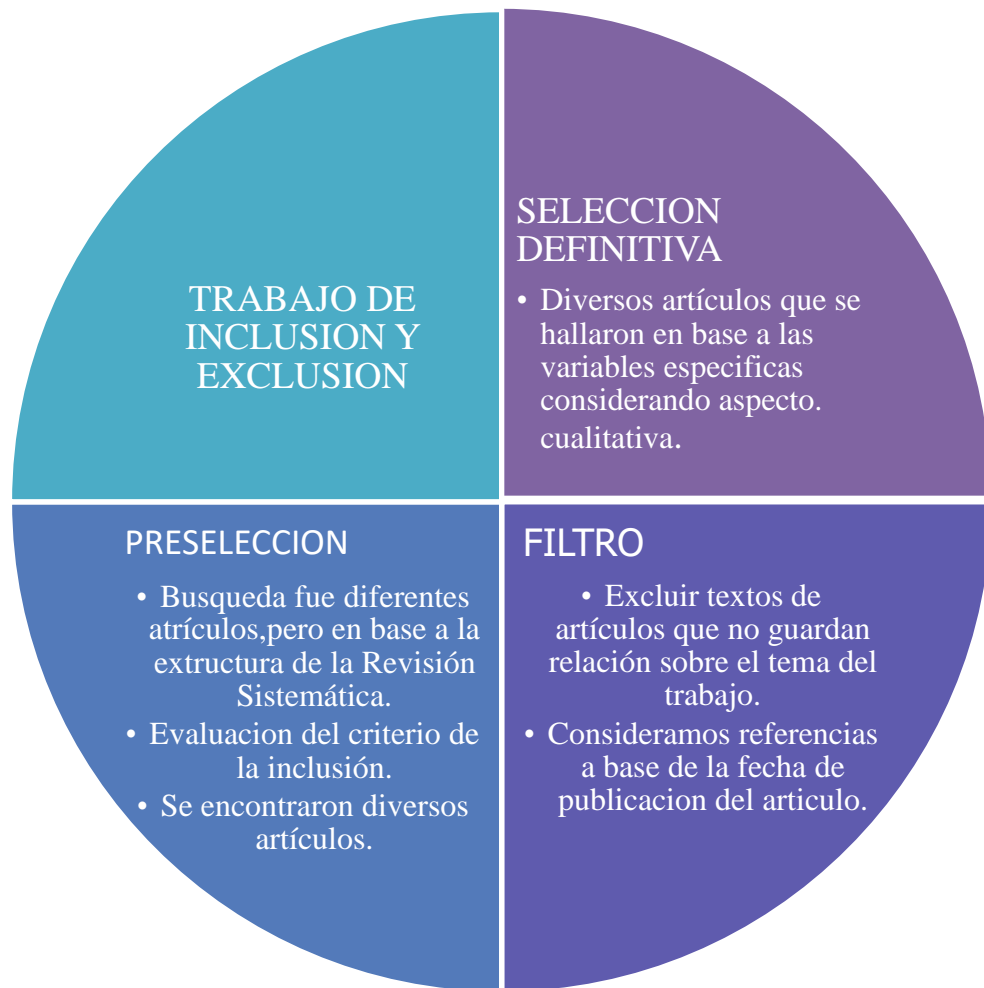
TRABAJO DE INCLUSION Y EXCLUSION

SELECCION DEFINITIVA

• Diversos artículos que se hallaron en base a las variables especificas considerando aspecto. cualitativa.

PRESELECCION

• Busqueda fue diferentes atrículos,pero en base a la extructura de la Revisión Sistemática.
• Evaluacion del criterio de la inclusión.
• Se encontraron diversos artículos.

FILTRO

• Excluir textos de artículos que no guardan relación sobre el tema del trabajo.
• Consideramos referencias a base de la fecha de publicacion del articulo.